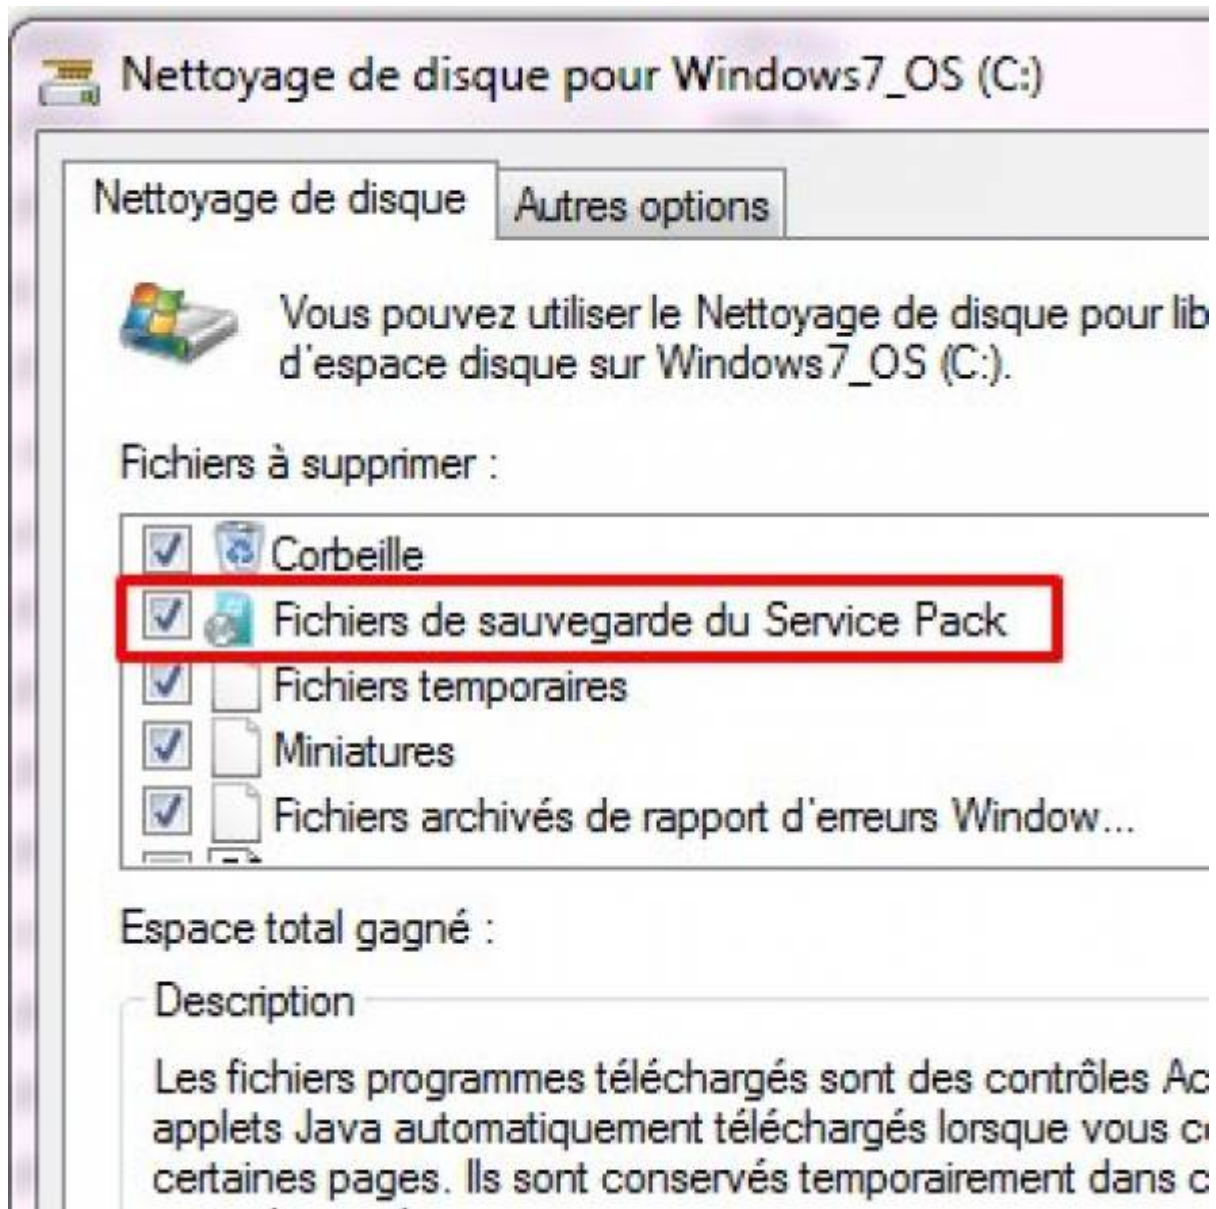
Nettoyage de disque pour Windows7_OS (C:)

Nettoyage de disque | Autres options

Vous pouvez utiliser le Nettoyage de disque pour lib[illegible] d'espace disque sur Windows7_OS (C:).

Fichiers à supprimer :

Corbeille
Fichiers de sauvegarde du Service Pack
Fichiers temporaires
Miniatures
Fichiers archivés de rapport d'erreurs Window...

Espace total gagné :

Description

Les fichiers programmes téléchargés sont des contrôles Ac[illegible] applets Java automatiquement téléchargés lorsque vous c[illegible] certaines pages. Ils sont conservés temporairement dans c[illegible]